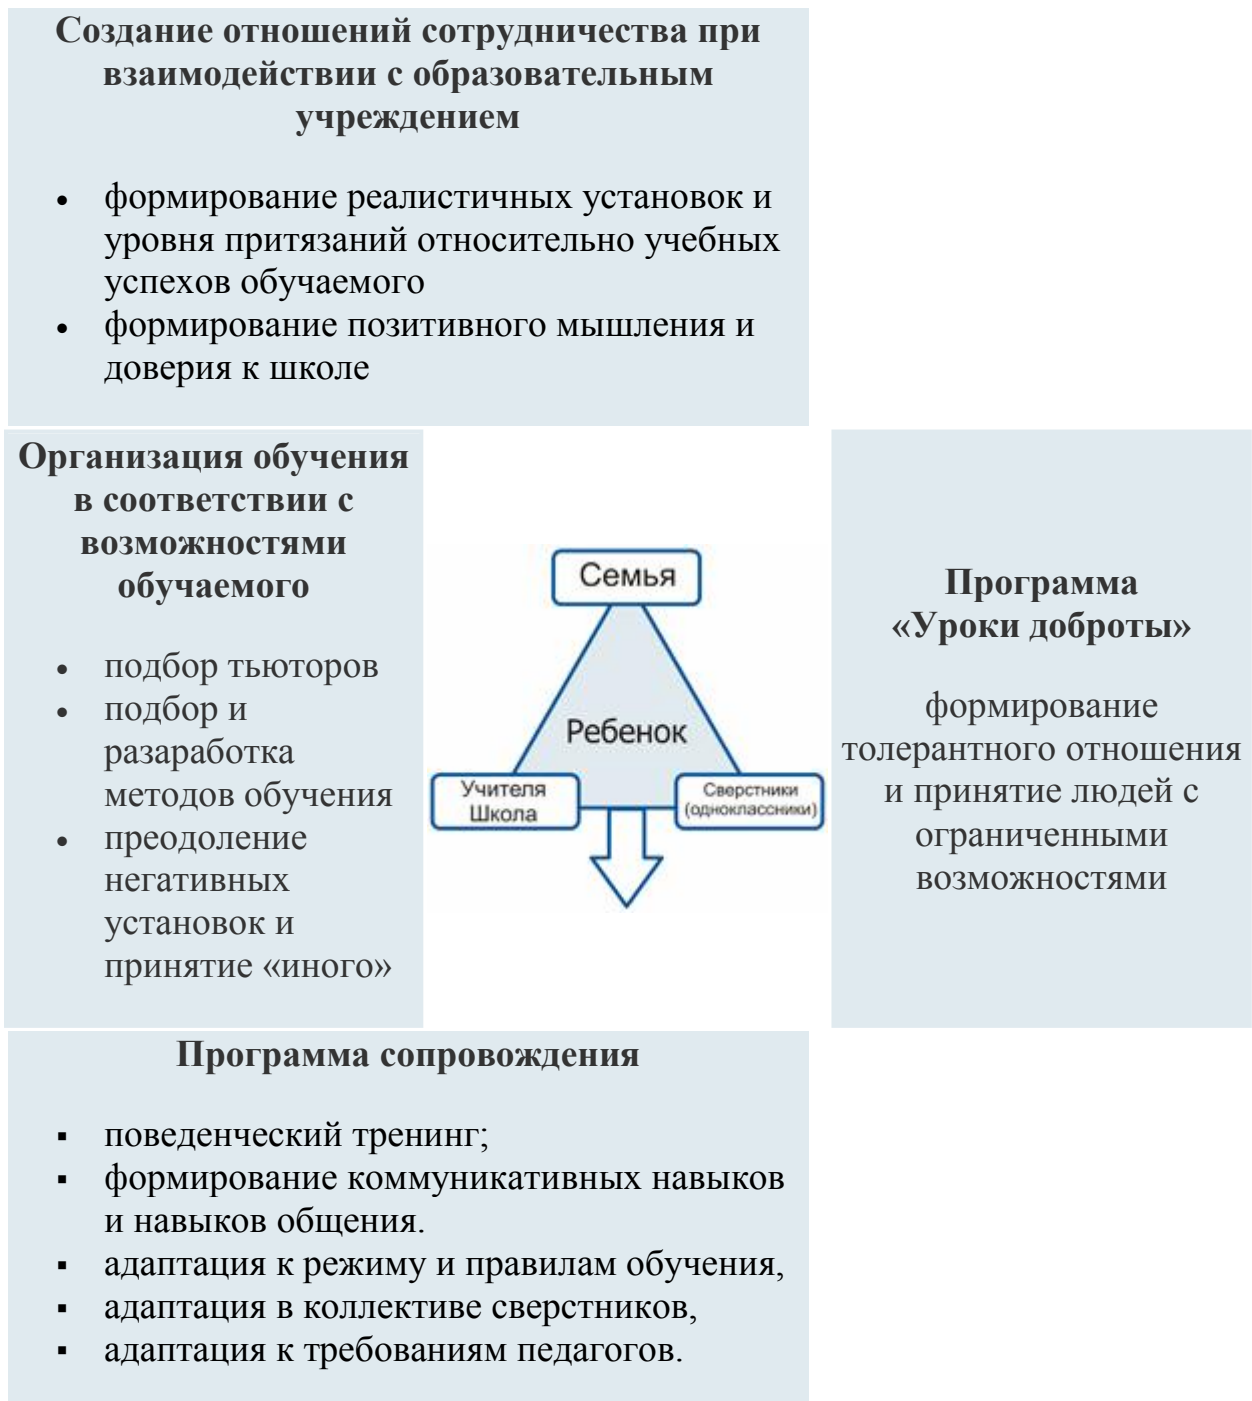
**Создание отношений сотрудничества при взаимодействии с образовательным учреждением**

- формирование реалистичных установок и уровня притязаний относительно учебных успехов обучаемого
- формирование позитивного мышления и доверия к школе

**Организация обучения в соответствии с возможностями обучаемого**

- подбор тьюторов
- подбор и разаработка методов обучения
- преодоление негативных установок и принятие «иного»

Семья

Ребенок

Учителя Школа

Сверстники (одноклассники)

**Программа «Уроки доброты»**

формирование толерантного отношения и принятие людей с ограниченными возможностями

**Программа сопровождения**

- поведенческий тренинг;
- формирование коммуникативных навыков и навыков общения.
- адаптация к режиму и правилам обучения,
- адаптация в коллективе сверстников,
- адаптация к требованиям педагогов.